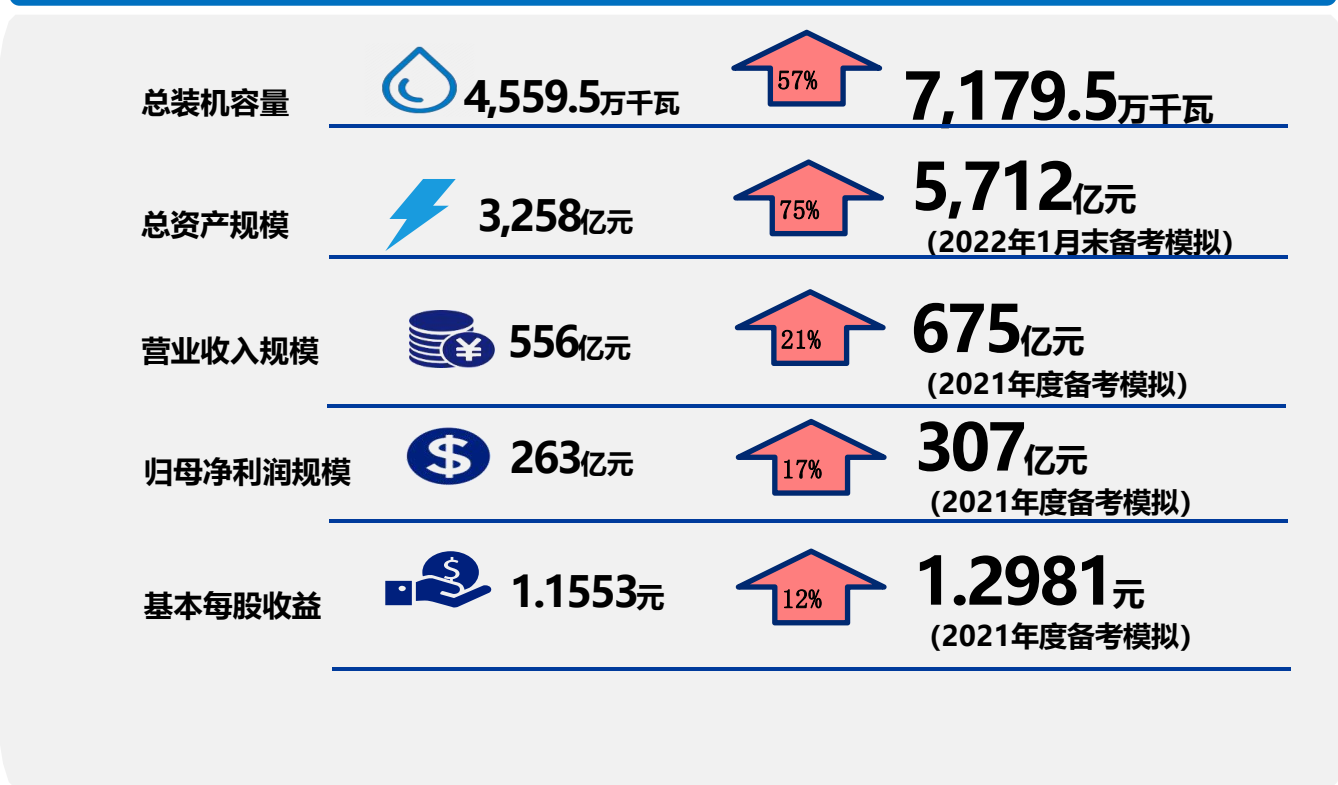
总装机容量 4,559.5万千瓦 57% 7,179.5万千瓦

总资产规模 3,258亿元 75% 5,712亿元 (2022年1月末备考模拟)

营业收入规模 556亿元 21% 675亿元 (2021年度备考模拟)

归母净利润规模 263亿元 17% 307亿元 (2021年度备考模拟)

基本每股收益 1.1553元 12% 1.2981元 (2021年度备考模拟)